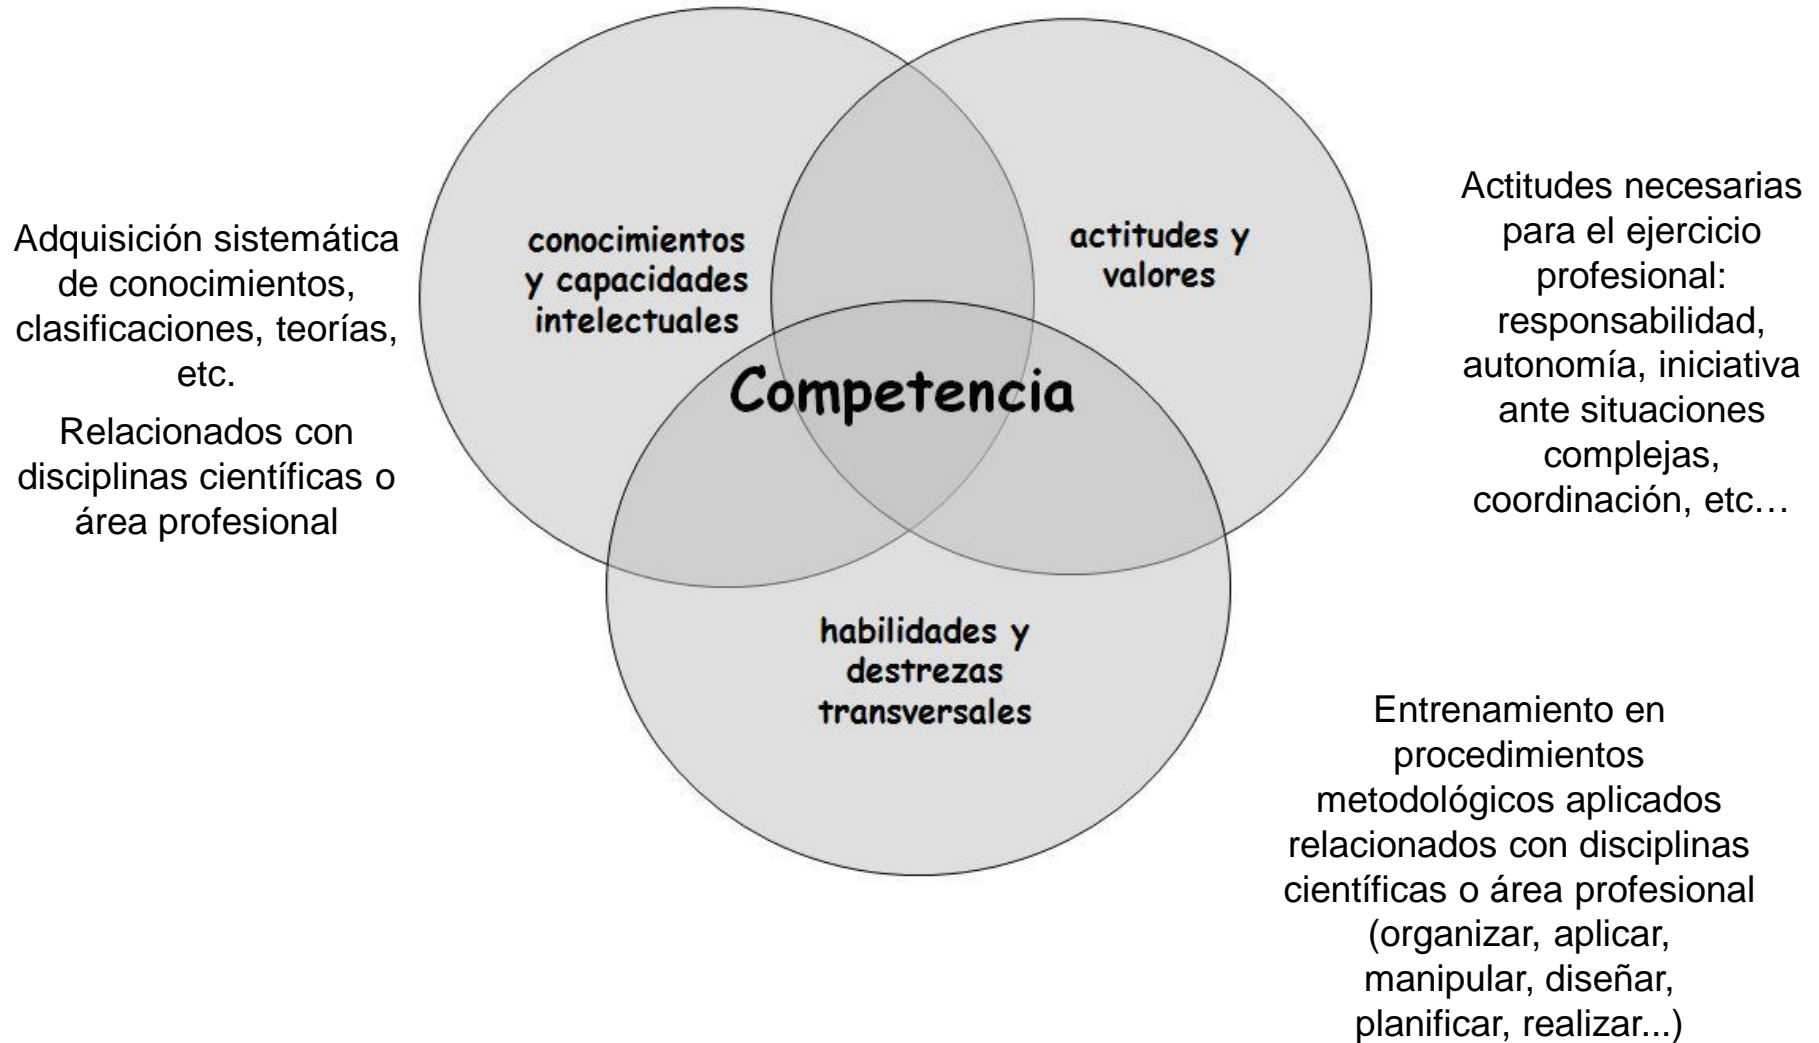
Adquisición sistemática de conocimientos, clasificaciones, teorías, etc.

Relacionados con disciplinas científicas o área profesional

conocimientos y capacidades intelectuales

actitudes y valores

Competencia

habilidades y destrezas transversales

Actitudes necesarias para el ejercicio profesional: responsabilidad, autonomía, iniciativa ante situaciones complejas, coordinación, etc…

Entrenamiento en procedimientos metodológicos aplicados relacionados con disciplinas científicas o área profesional (organizar, aplicar, manipular, diseñar, planificar, realizar...)